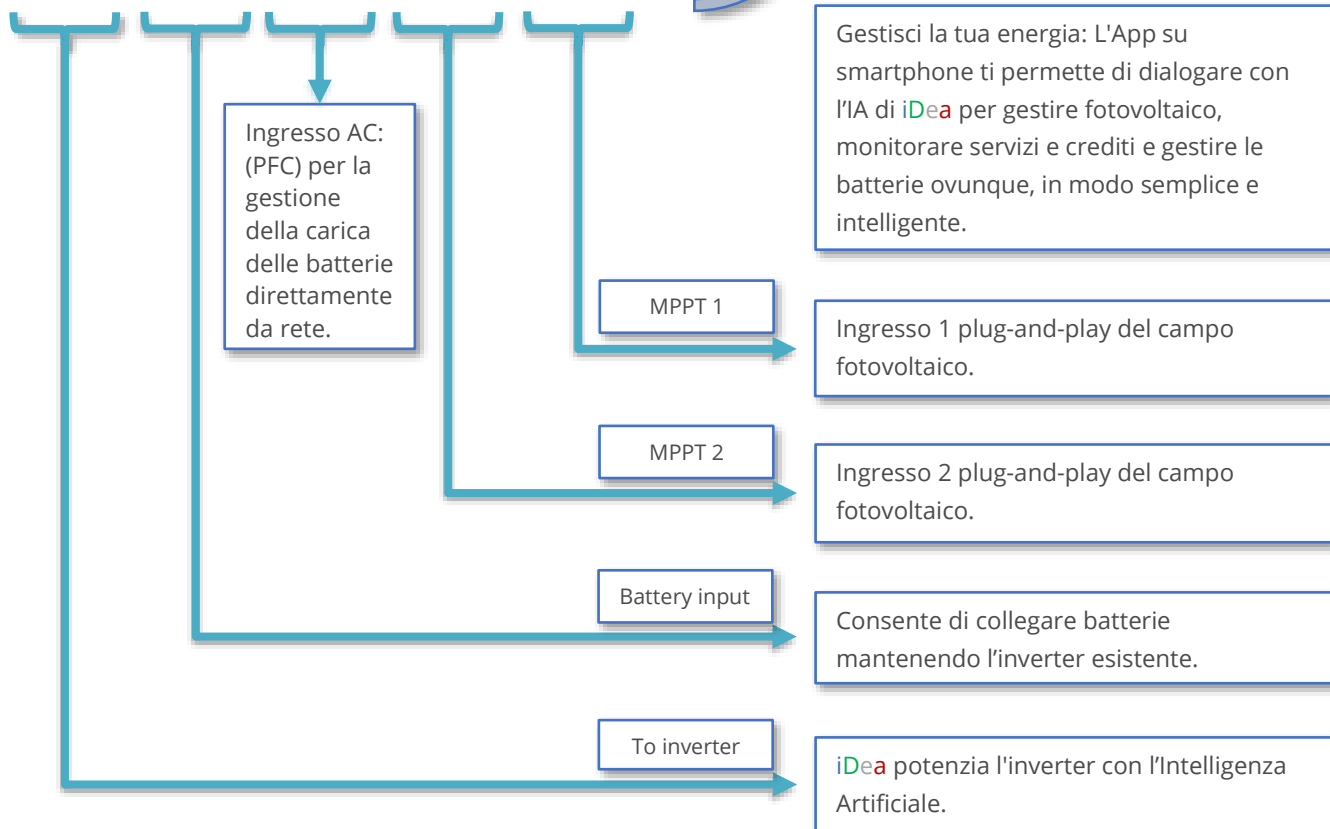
Gestisci la tua energia: L'App su smartphone ti permette di dialogare con l'IA di iDea per gestire fotovoltaico, monitorare servizi e crediti e gestire le batterie ovunque, in modo semplice e intelligente.

Ingresso AC: (PFC) per la gestione della carica delle batterie direttamente da rete.

MPPT 1

Ingresso 1 plug-and-play del campo fotovoltaico.

MPPT 2

Ingresso 2 plug-and-play del campo fotovoltaico.

Battery input

Consente di collegare batterie mantenendo l'inverter esistente.

To inverter

iDea potenzia l'inverter con l'Intelligenza Artificiale.